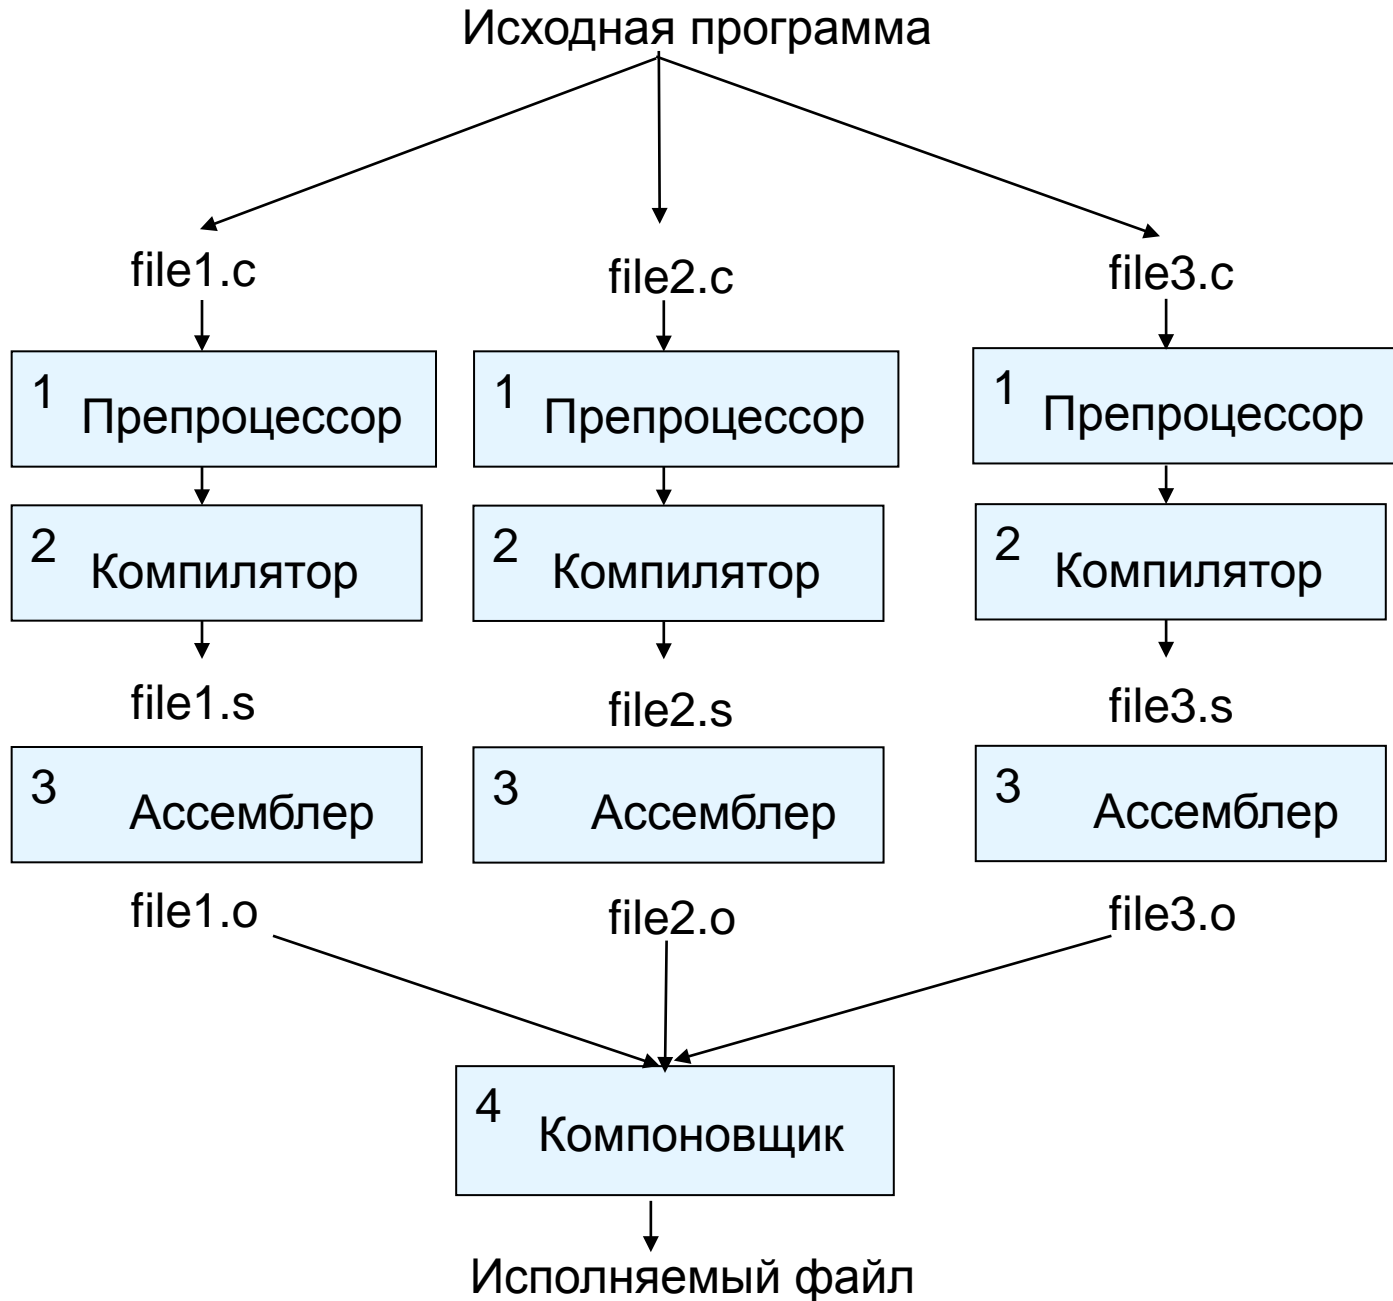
Исходная программа

file1.c

1 Препроцессор

2 Компилятор

file1.s

3 Ассемблер

file1.o

file2.c

1 Препроцессор

2 Компилятор

file2.s

3 Ассемблер

file2.o

file3.c

1 Препроцессор

2 Компилятор

file3.s

3 Ассемблер

file3.o

4 Компоновщик

Исполняемый файл